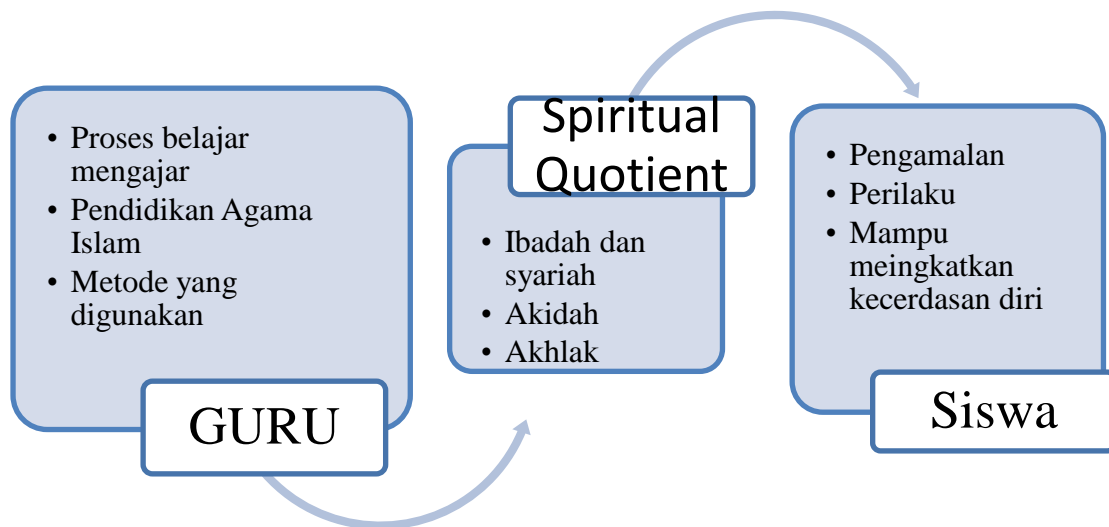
- Proses belajar mengajar
- Pendidikan Agama Islam
- Metode yang digunakan

GURU

Spiritual Quotient

- Ibadah dan syariah
- Akidah
- Akhlak

- Pengamalan
- Perilaku
- Mampu meingkatkan kecerdasan diri

Siswa